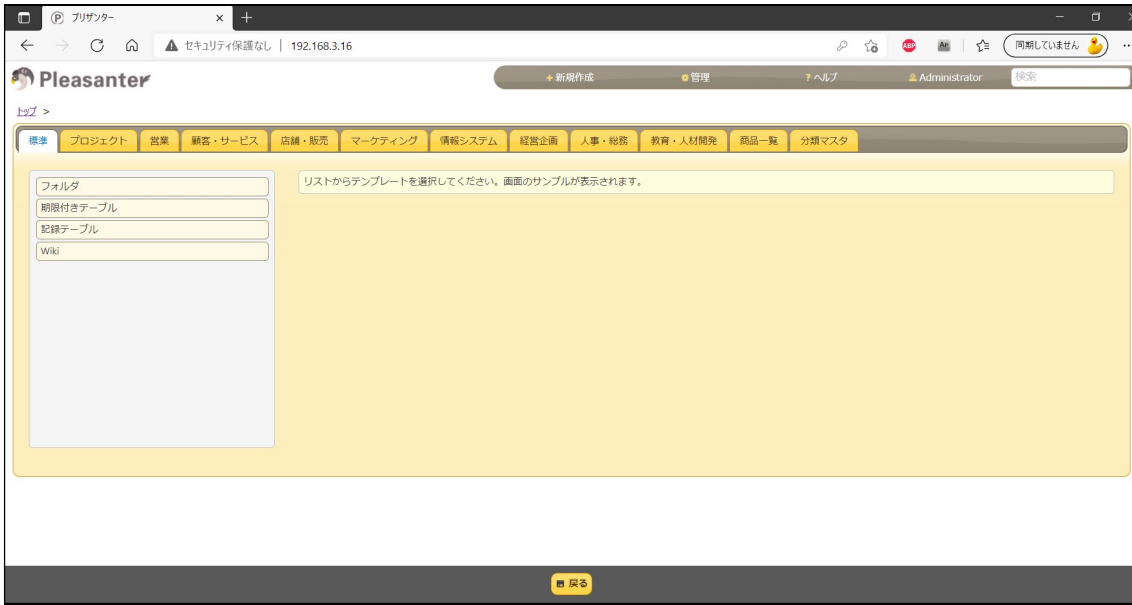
プリザンター ×

セキュリティ保護なし | 192.168.3.16

同期していません

Pleasanter

新規作成 管理 ヘルプ Administrator 検索

トップ >

標準 プロジェクト 営業 顧客・サービス 店舗・販売 マーケティング 情報システム 経営企画 人事・総務 教育・人材開発 商品一覧 分類マスタ

フォルダ
期限付きテーブル
記録テーブル
Wiki

リストからテンプレートを選択してください。画面のサンプルが表示されます。

戻る